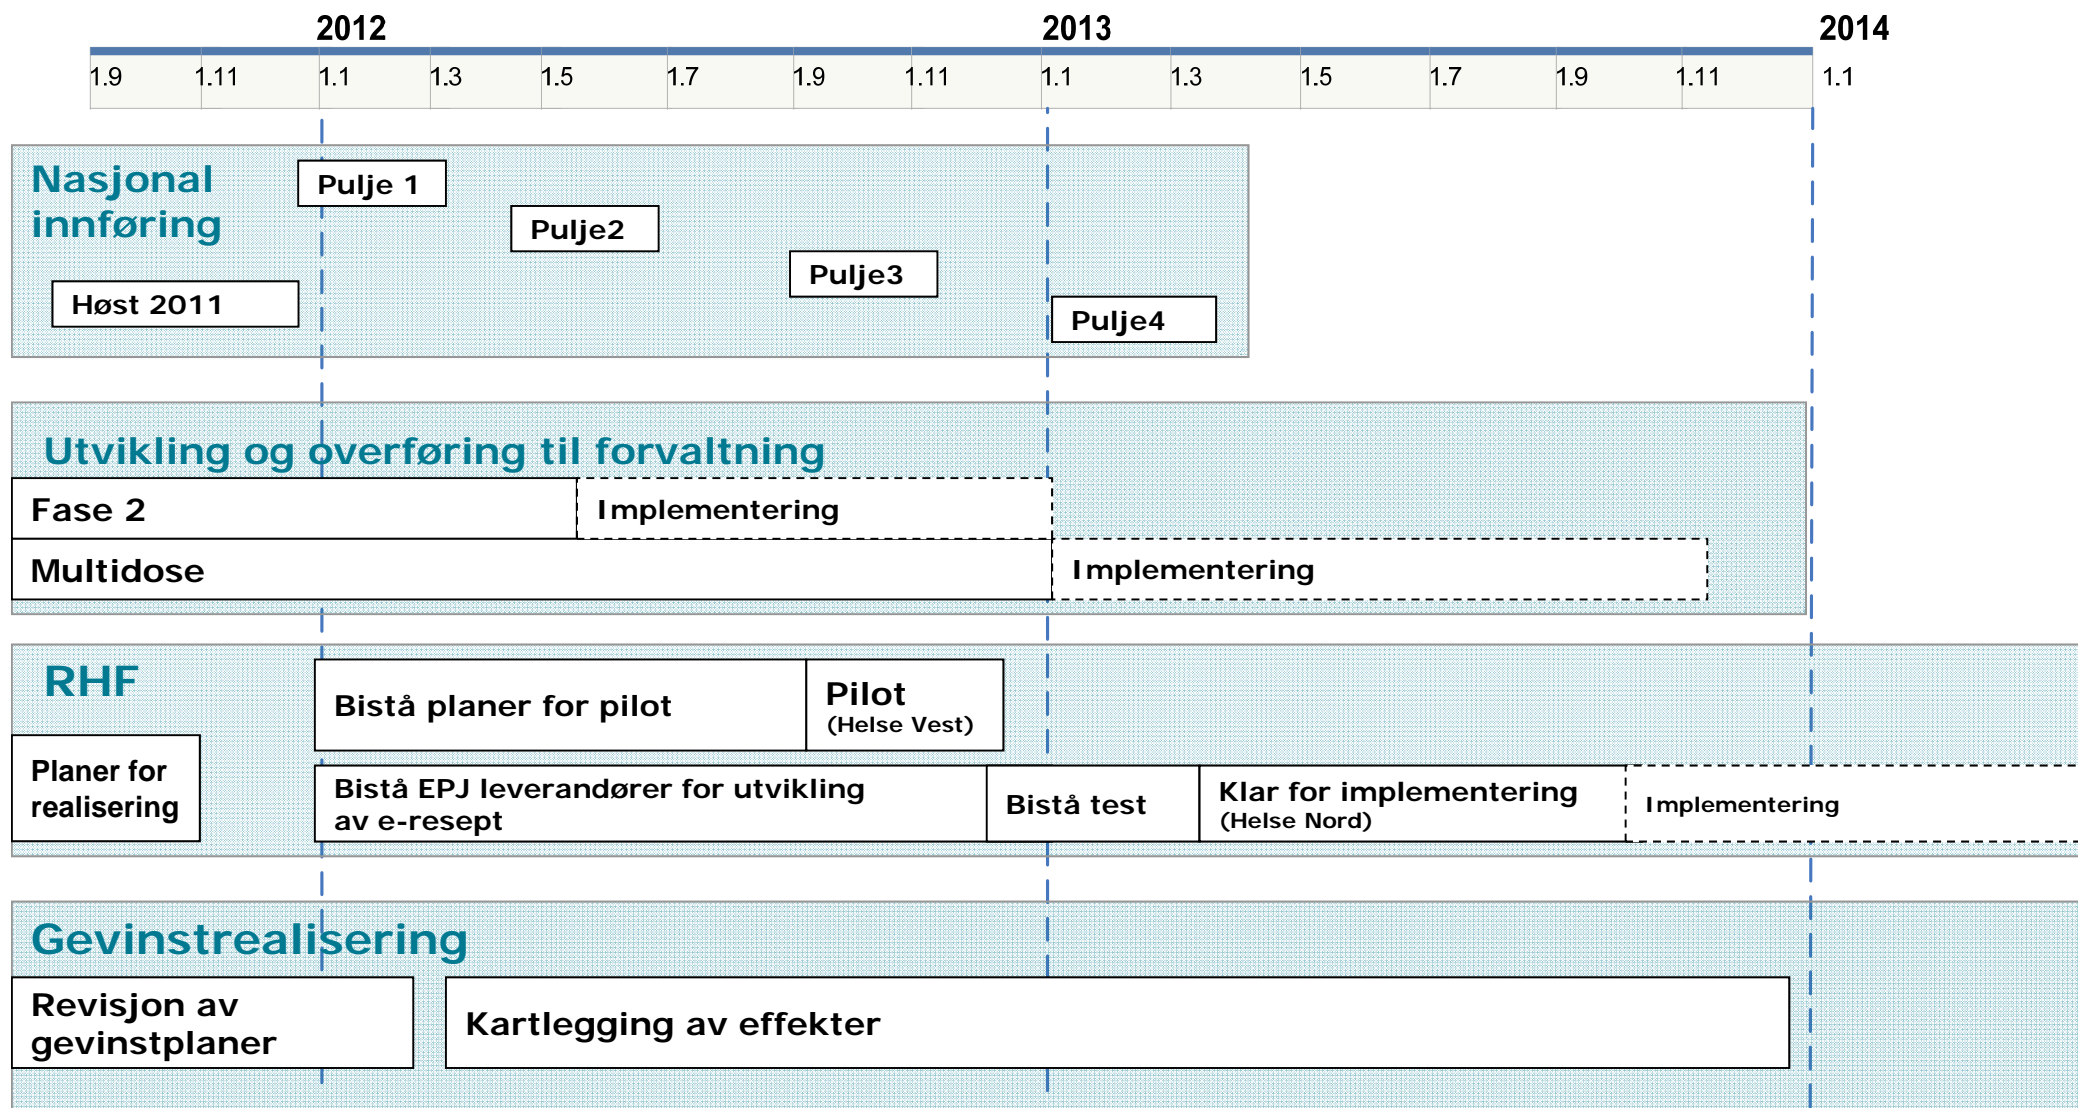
2012 2013 2014

1.9 1.11 1.1 1.3 1.5 1.7 1.9 1.11 1.1 1.3 1.5 1.7 1.9 1.11 1.1

Nasjonal innføring

Pulje 1

Pulje2

Pulje3

Pulje4

Høst 2011

Utvikling og overføring til forvaltning

Fase 2

Implementering

Multidose

Implementering

RHF

Bistå planer for pilot

Pilot (Helse Vest)

Planer for realisering

Bistå EPJ leverandører for utvikling av e-resept

Bistå test

Klar for implementering (Helse Nord)

Implementering

Gevinstrealisering

Revisjon av gevinstplaner

Kartlegging av effekter